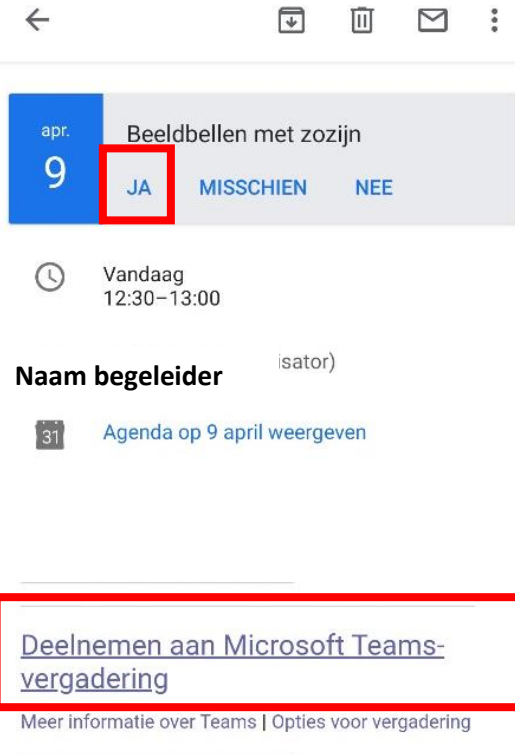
apr.
9

Beeldbellen met zozijn

JA MISSCHIEN NEE

Vandaag
12:30–13:00

Naam begeleider isator)

31 Agenda op 9 april weergeven

Deelnemen aan Microsoft Teams-vergadering

Meer informatie over Teams | Opties voor vergadering